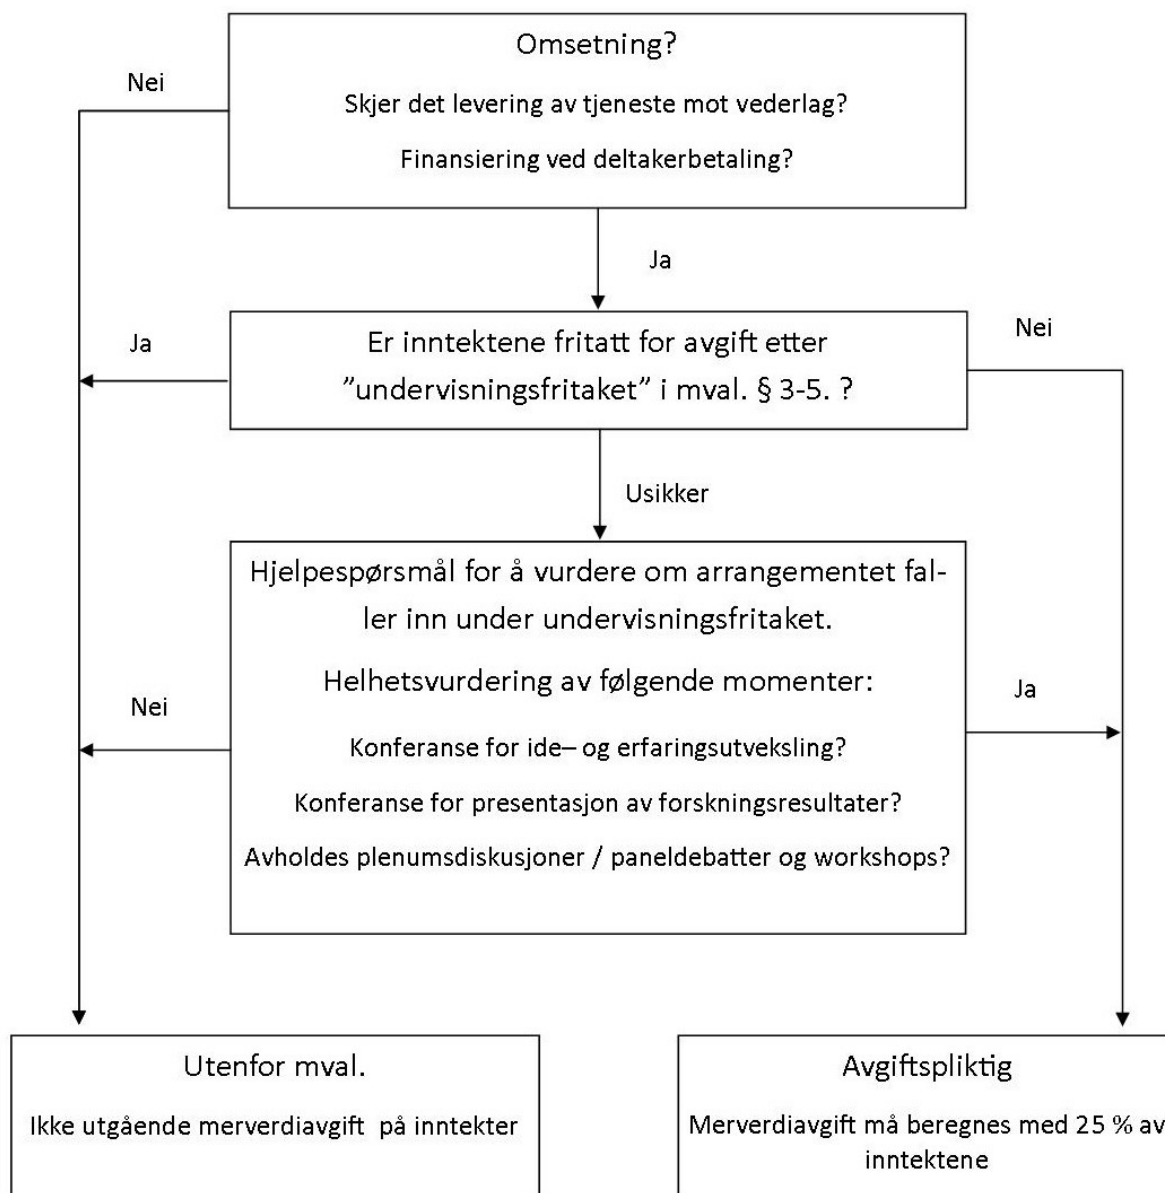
Omsetning?

Skjer det levering av tjeneste mot vederlag?

Finansiering ved deltakerbetaling?

Nei

Ja

Er inntektene fritatt for avgift etter "undervisningsfritaket" i mval. § 3-5. ?

Ja

Nei

Usikker

Hjelpespørsmål for å vurdere om arrangementet faller inn under undervisningsfritaket.

Helhetsvurdering av følgende momenter:

Konferanse for ide– og erfaringsutveksling?

Konferanse for presentasjon av forskningsresultater?

Avholdes plenumsdiskusjoner / paneldebatter og workshops?

Nei

Ja

Utenfor mval.

Ikke utgående merverdiavgift på inntekter

Avgiftspliktig

Merverdiavgift må beregnes med 25 % av inntektene